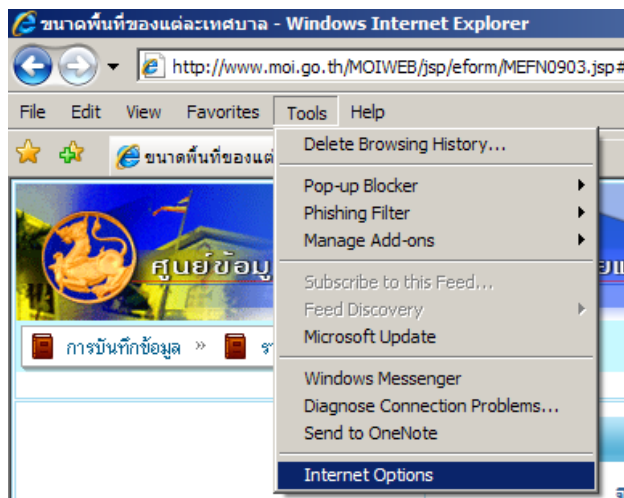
ขนาดพื้นที่ของแต่ละเทศบาล - Windows Internet Explorer

http://www.moi.go.th/MOIWEB/jsp/eform/MEFN0903.jsp#

File Edit View Favorites Tools Help

ขนาดพื้นที่ของแต่

ศูนย์ข้อมู

การบันทึกข้อมูล » ร

Delete Browsing History...

Pop-up Blocker
Phishing Filter
Manage Add-ons

Subscribe to this Feed...
Feed Discovery
Microsoft Update

Windows Messenger
Diagnose Connection Problems...
Send to OneNote

Internet Options